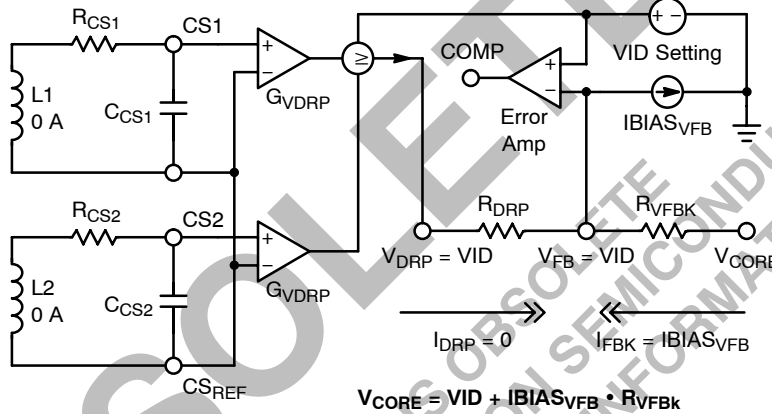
$R_{CS1}$
CS1
+
−
$G_{VDRP}$
≥
COMP
+
−
Error Amp
+ −
VID Setting
$IBIAS_{VFB}$
L1
0 A
$C_{CS1}$
$R_{CS2}$
CS2
+
−
$G_{VDRP}$
L2
0 A
$C_{CS2}$
$CS_{REF}$
$R_{DRP}$
$R_{VFBK}$
$V_{DRP}$ = VID
$V_{FB}$ = VID
$V_{CORE}$
$I_{DRP}$ = 0
$I_{FBK}$ = $IBIAS_{VFB}$
$V_{CORE}$ = VID + $IBIAS_{VFB}$ • $R_{VFBk}$
OBSOLETE
ON SEMICONDUCTOR
INFORMATION